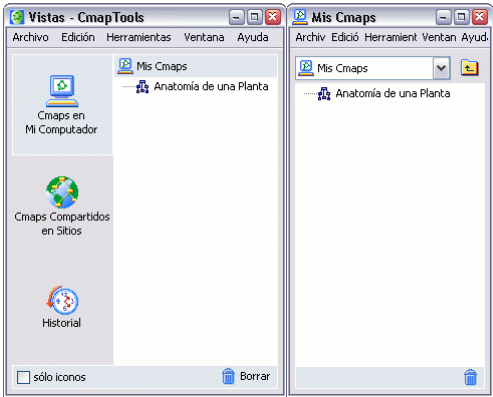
Vistas - CmapTools

Archivo Edición Herramientas Ventana Ayuda

Cmaps en Mi Computador

Cmaps Compartidos en Sitios

Historial

Mis Cmaps

Anatomía de una Planta

sólo iconos

Borrar

Mis Cmaps

Archiv Edició Herramient Ventan Ayud

Mis Cmaps

Anatomía de una Planta